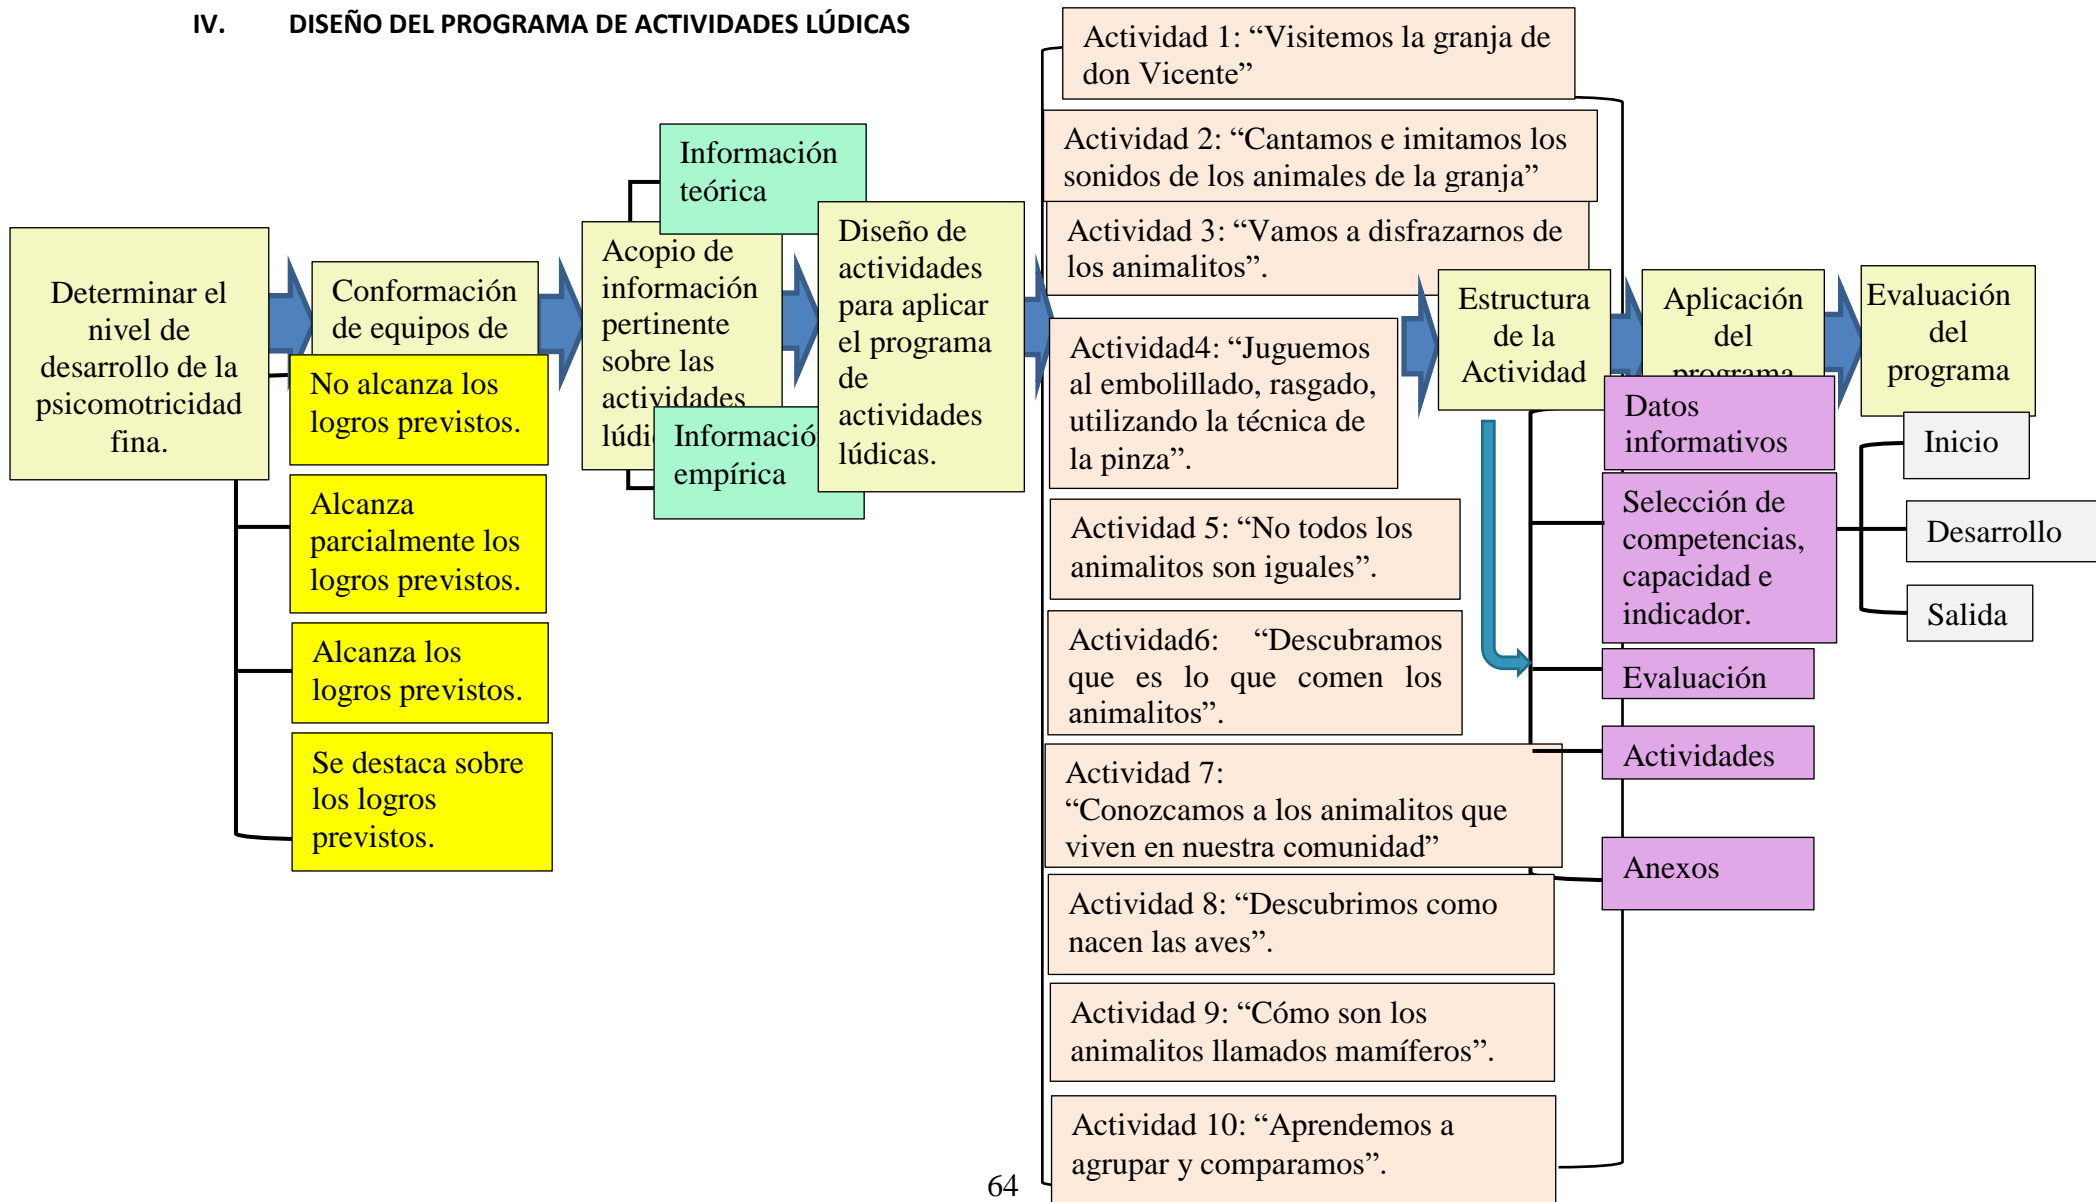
IV. DISEÑO DEL PROGRAMA DE ACTIVIDADES LÚDICAS

Determinar el nivel de desarrollo de la psicomotricidad fina.

Conformación de equipos de

No alcanza los logros previstos.

Alcanza parcialmente los logros previstos.

Alcanza los logros previstos.

Se destaca sobre los logros previstos.

Información teórica

Acopio de información pertinente sobre las actividades lúdi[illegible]

Informació empírica

Diseño de actividades para aplicar el programa de actividades lúdicas.

Actividad 1: "Visitemos la granja de don Vicente"

Actividad 2: "Cantamos e imitamos los sonidos de los animales de la granja"

Actividad 3: "Vamos a disfrazarnos de los animalitos".

Actividad4: "Juguemos al embolillado, rasgado, utilizando la técnica de la pinza".

Actividad 5: "No todos los animalitos son iguales".

Actividad6: "Descubramos que es lo que comen los animalitos".

Actividad 7: "Conozcamos a los animalitos que viven en nuestra comunidad"

Actividad 8: "Descubrimos como nacen las aves".

Actividad 9: "Cómo son los animalitos llamados mamíferos".

Actividad 10: "Aprendemos a agrupar y comparamos".

Estructura de la Actividad

Aplicación del programa

Evaluación del programa

Datos informativos

Selección de competencias, capacidad e indicador.

Evaluación

Actividades

Anexos

Inicio

Desarrollo

Salida

64